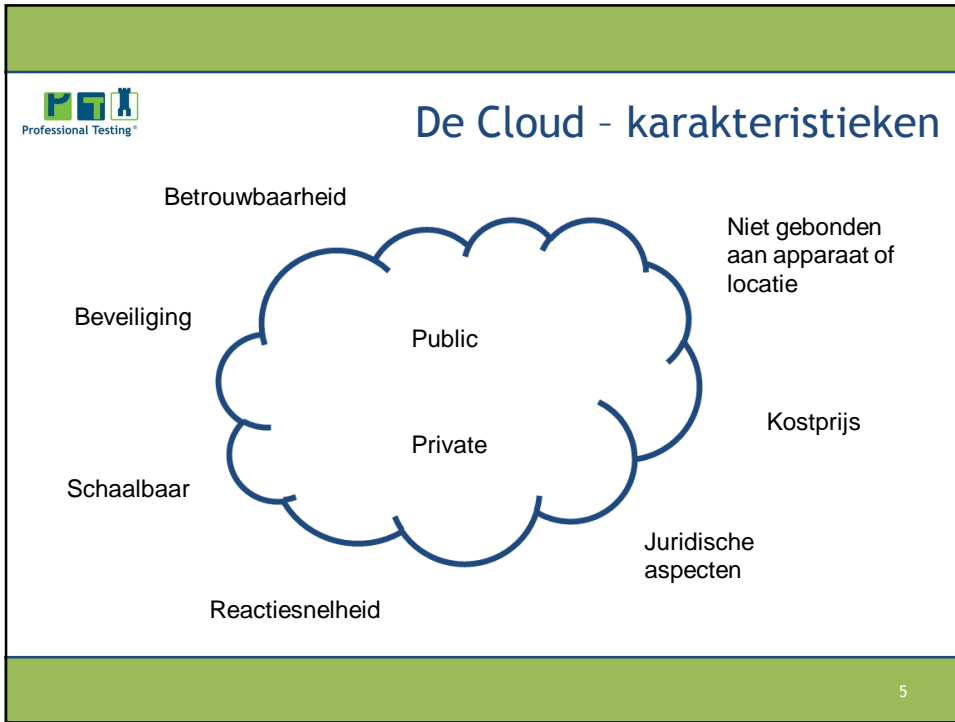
PT

Professional Testing®

De Cloud – karakteristieken

Betrouwbaarheid

Niet gebonden aan apparaat of locatie

Beveiliging

Public

Private

Kostprijs

Schaalbaar

Juridische aspecten

Reactiesnelheid

5